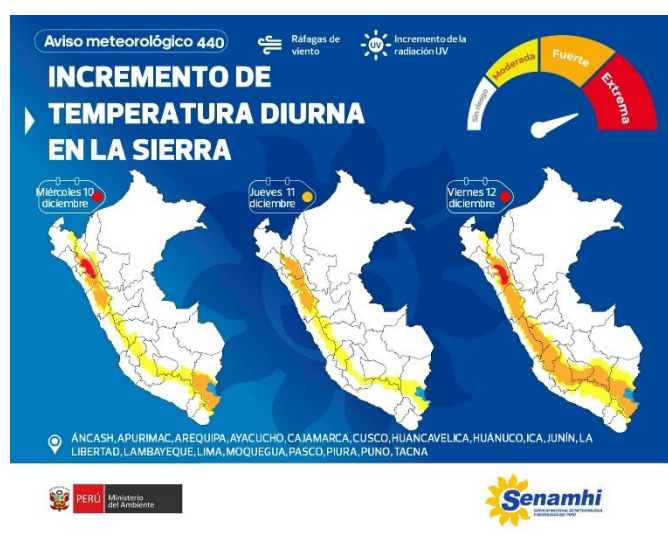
Aviso meteorológico 440

Ráfagas de viento

UV Incremento de la radiación UV

INCREMENTO DE TEMPERATURA DIURNA EN LA SIERRA

Sin riesgo Moderada Fuerte Extrema

Miércoles 10 diciembre

Jueves 11 diciembre

Viernes 12 diciembre

ÁNCASH, APURIMAC, AREQUIPA, AYACUCHO, CAJAMARCA, CUSCO, HUANCAVELICA, HUÁNUCO, ICA, JUNÍN, LA LIBERTAD, LAMBAYEQUE, LIMA, MOQUEGUA, PASCO, PIURA, PUNO, TACNA

PERÚ Ministerio del Ambiente

Senamhi
SERVICIO NACIONAL DE METEOROLOGÍA E HIDROLOGÍA DEL PERÚ